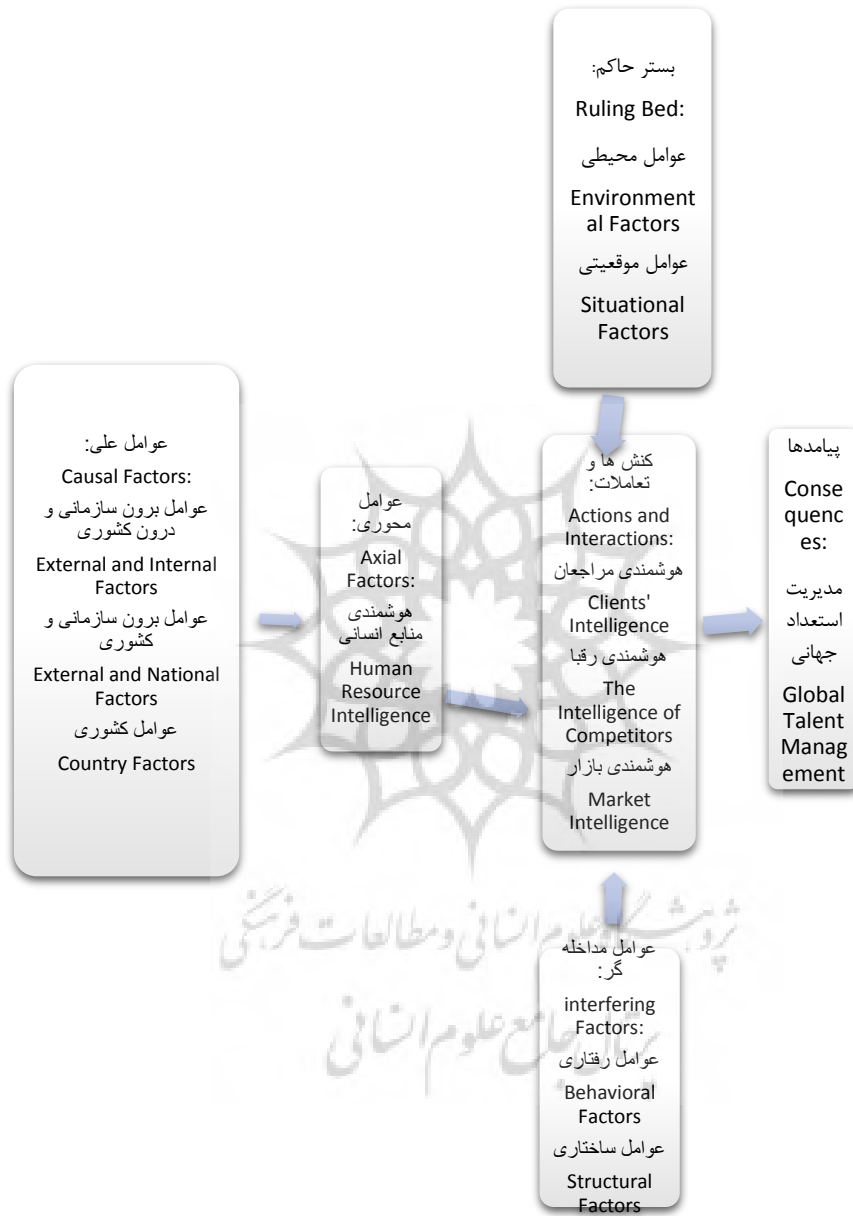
بستر حاکم:
Ruling Bed:
عوامل محیطی
Environmental Factors
عوامل موقعیتی
Situational Factors

عوامل علی:
Causal Factors:
عوامل برون سازمانی و درون کشوری
External and Internal Factors
عوامل برون سازمانی و کشوری
External and National Factors
عوامل کشوری
Country Factors

عوامل محوری:
Axial Factors:
هوشمندی منابع انسانی
Human Resource Intelligence

کنش ها و تعاملات:
Actions and Interactions:
هوشمندی مراجعان
Clients' Intelligence
هوشمندی رقبا
The Intelligence of Competitors
هوشمندی بازار
Market Intelligence

پیامدها
Consequences:
مدیریت استعداد جهانی
Global Talent Management

عوامل مداخله گر:
interfering Factors:
عوامل رفتاری
Behavioral Factors
عوامل ساختاری
Structural Factors

پژوهشگاه علوم انسانی و مطالعات فرهنگی
پرتال جامع علوم انسانی